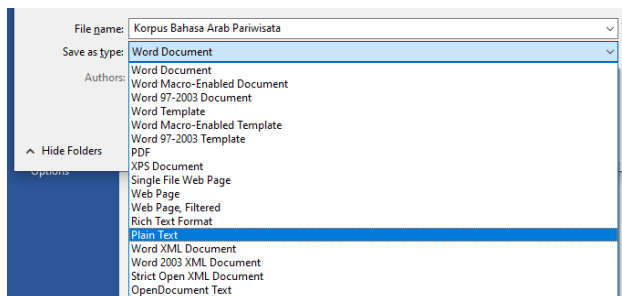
File name: Korpus Bahasa Arab Pariwisata
Save as type: Word Document
Authors:
Hide Folders
Options
Word Document
Word Macro-Enabled Document
Word 97-2003 Document
Word Template
Word Macro-Enabled Template
Word 97-2003 Template
PDF
XPS Document
Single File Web Page
Web Page
Web Page, Filtered
Rich Text Format
Plain Text
Word XML Document
Word 2003 XML Document
Strict Open XML Document
OpenDocument Text